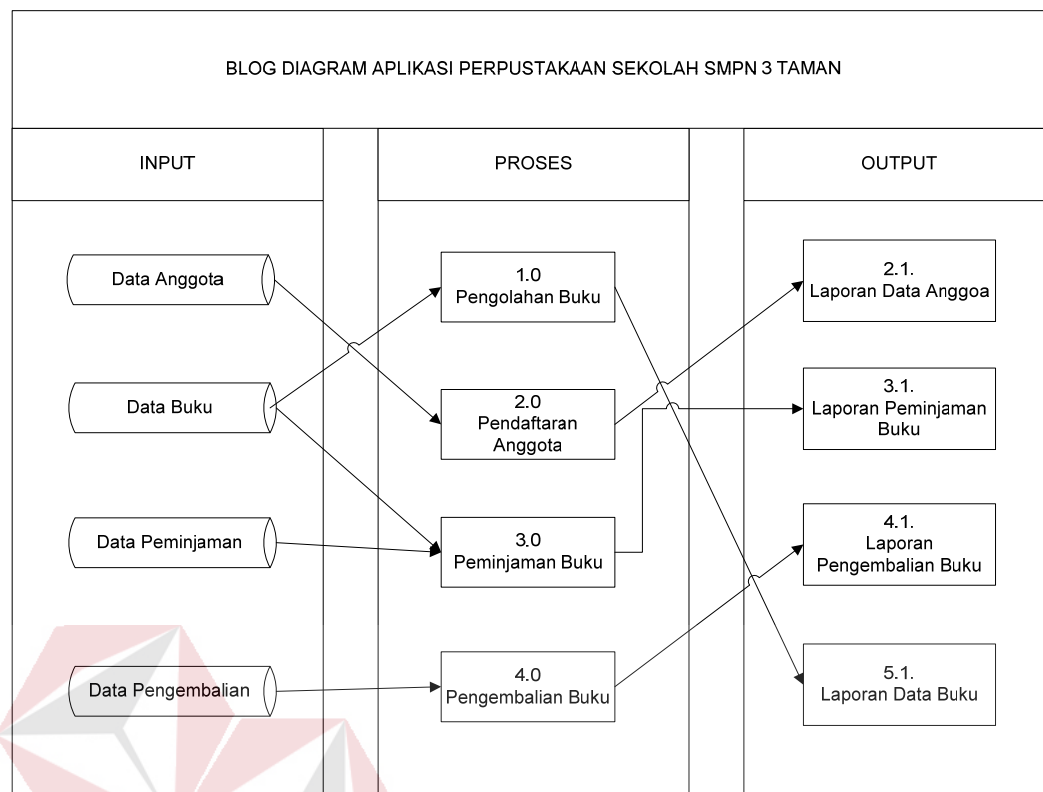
BLOG DIAGRAM APLIKASI PERPUSTAKAAN SEKOLAH SMPN 3 TAMAN

INPUT

PROSES

OUTPUT

Data Anggota

Data Buku

Data Peminjaman

Data Pengembalian

1.0
Pengolahan Buku

2.0
Pendaftaran Anggota

3.0
Peminjaman Buku

4.0
Pengembalian Buku

2.1.
Laporan Data Anggoa

3.1.
Laporan Peminjaman Buku

4.1.
Laporan Pengembalian Buku

5.1.
Laporan Data Buku